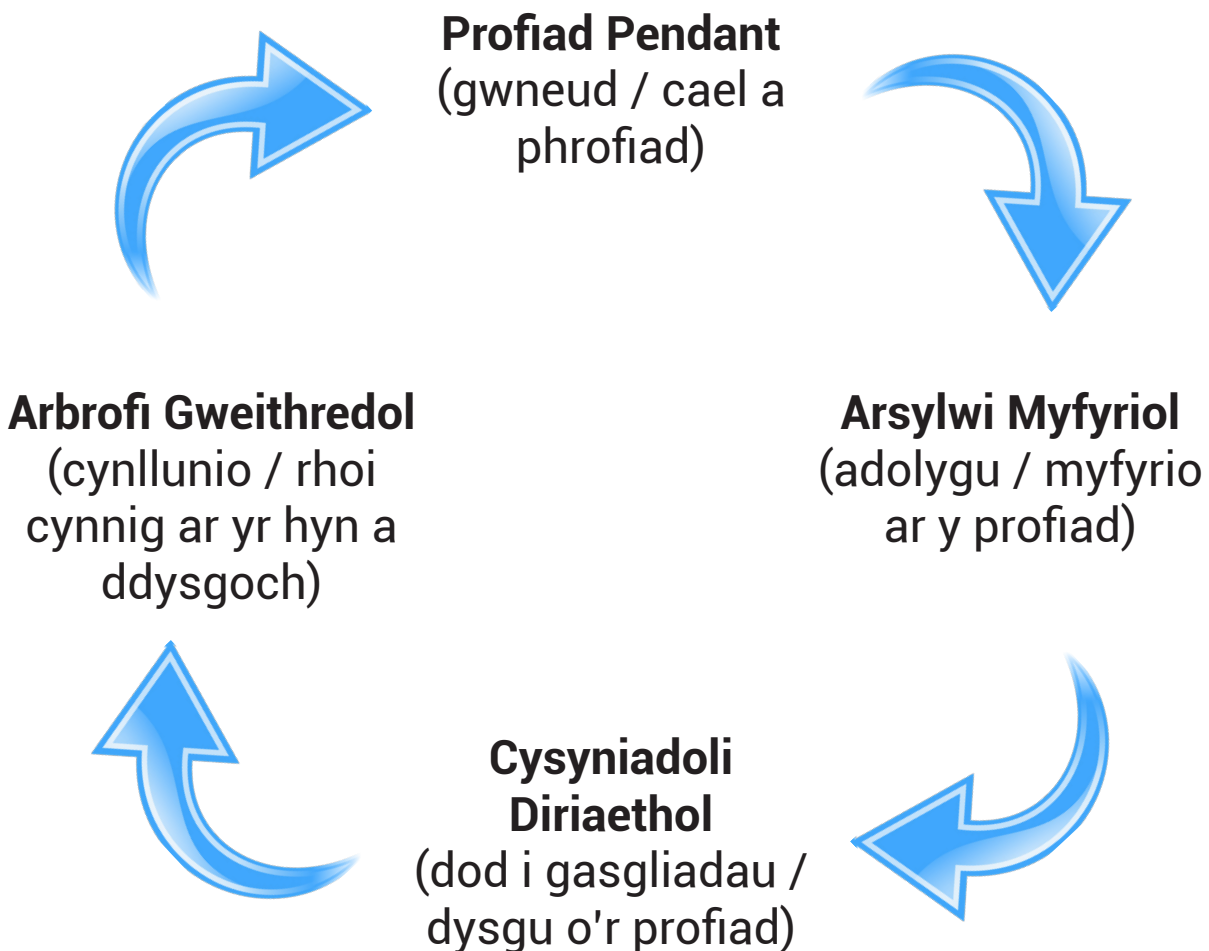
**Profiad Pendant**
(gwneud / cael a phrofiad)

**Arsylwi Myfyriol**
(adolygu / myfyrio ar y profiad)

**Cysyniadoli Diriaethol**
(dod i gasgliadau / dysgu o'r profiad)

**Arbrofi Gweithredol**
(cynllunio / rhoi cynnig ar yr hyn a ddysgoch)